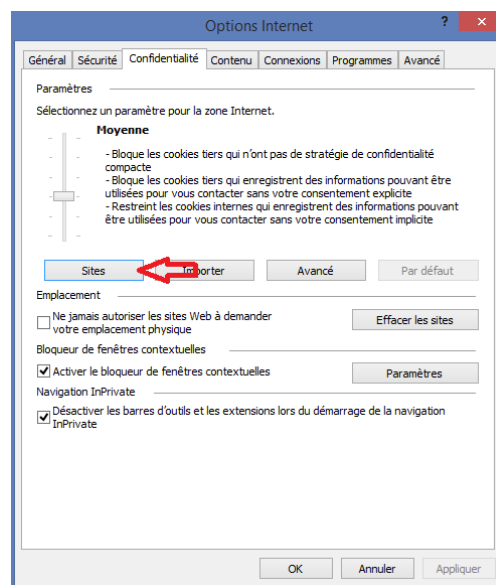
Options Internet

?

Général | Sécurité | Confidentialité | Contenu | Connexions | Programmes | Avancé

Paramètres

Sélectionnez un paramètre pour la zone Internet.

Moyenne

- Bloque les cookies tiers qui n'ont pas de stratégie de confidentialité compacte
- Bloque les cookies tiers qui enregistrent des informations pouvant être utilisées pour vous contacter sans votre consentement explicite
- Restreint les cookies internes qui enregistrent des informations pouvant être utilisées pour vous contacter sans votre consentement implicite

Sites | Importer | Avancé | Par défaut

Emplacement

Ne jamais autoriser les sites Web à demander votre emplacement physique

Effacer les sites

Bloqueur de fenêtres contextuelles

Activer le bloqueur de fenêtres contextuelles

Paramètres

Navigation InPrivate

Désactiver les barres d'outils et les extensions lors du démarrage de la navigation InPrivate

OK | Annuler | Appliquer